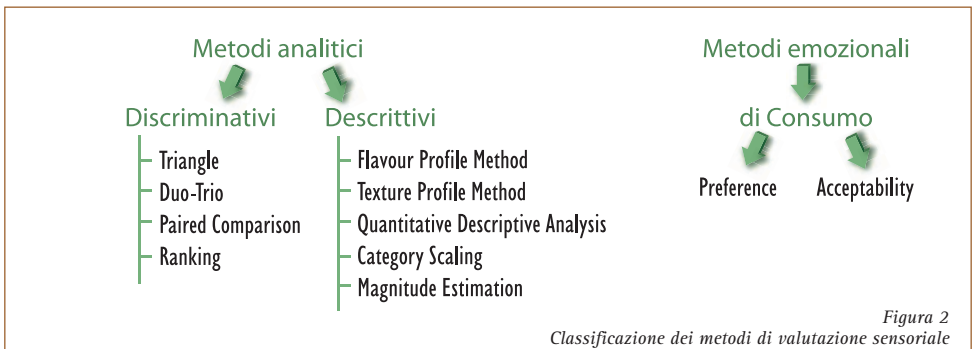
Metodi analitici

Discriminativi

Triangle
Duo-Trio
Paired Comparison
Ranking

Descrittivi

Flavour Profile Method
Texture Profile Method
Quantitative Descriptive Analysis
Category Scaling
Magnitude Estimation

Metodi emozionali

di Consumo

Preference
Acceptability

Figura 2
Classificazione dei metodi di valutazione sensoriale